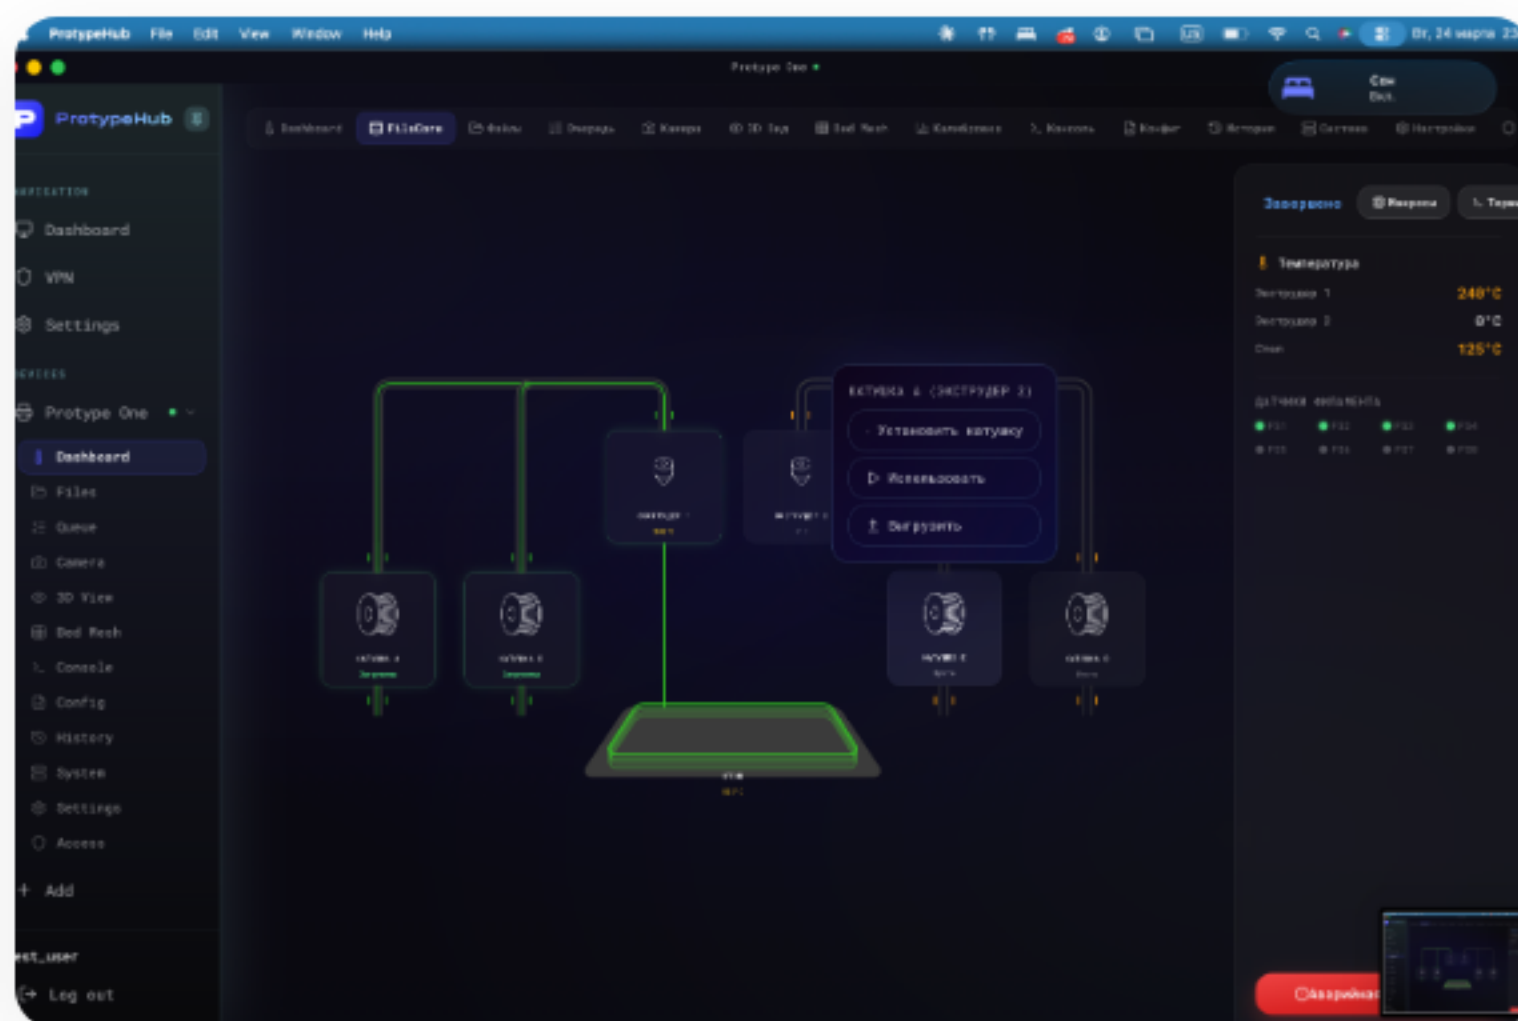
ProtypeHub File Edit View Window Help

Вт, 24 марта 23

Protype One

Сон
Вкл.

ProtypeHub

NAVIGATION

Dashboard

VPN

Settings

DEVICES

Protype One

Dashboard

Files

Queue

Camera

3D View

Bed Mesh

Console

Config

History

System

Settings

Access

Add

est_user

Log out

Dashboard FilaCore Файлы Очередь Камера 3D Вид Bed Mesh Калибровка Консоль Конфиг История Система Настройки

Завершено Микрокод Терм

Температура

Экструдер 1 240°C

Экструдер 2 0°C

Стол 125°C

Датчики филамента

КАТУШКА 4 (ЭКСТРУДЕР 2)

Установить катушку

Использовать

Выгрузить

Аварийная